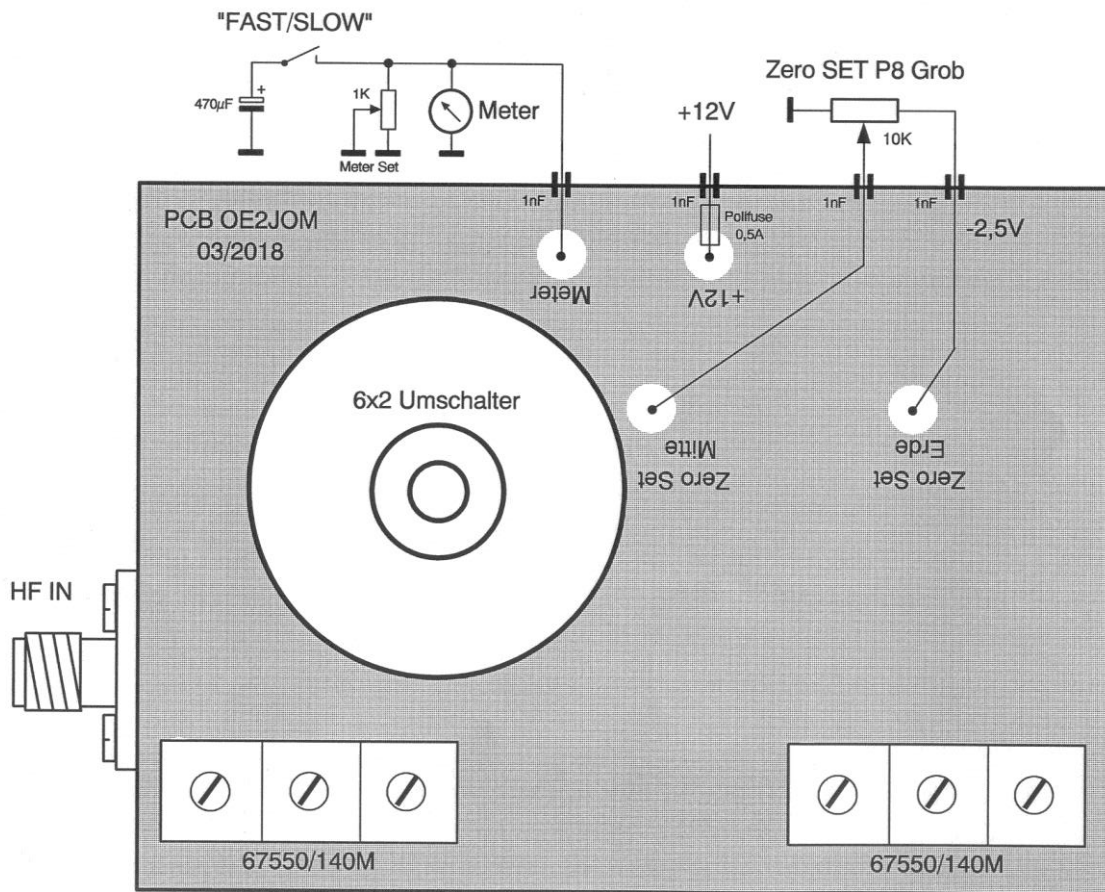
"FAST/SLOW"

470µF

1K

Meter Set

Meter

+12V

Zero SET P8 Grob

10K

1nF

1nF

Polifuse 0,5A

1nF

1nF

-2,5V

PCB OE2JOM 03/2018

Meter

+12V

6x2 Umschalter

Zero Set Mitte

Zero Set Erde

HF IN

67550/140M

67550/140M